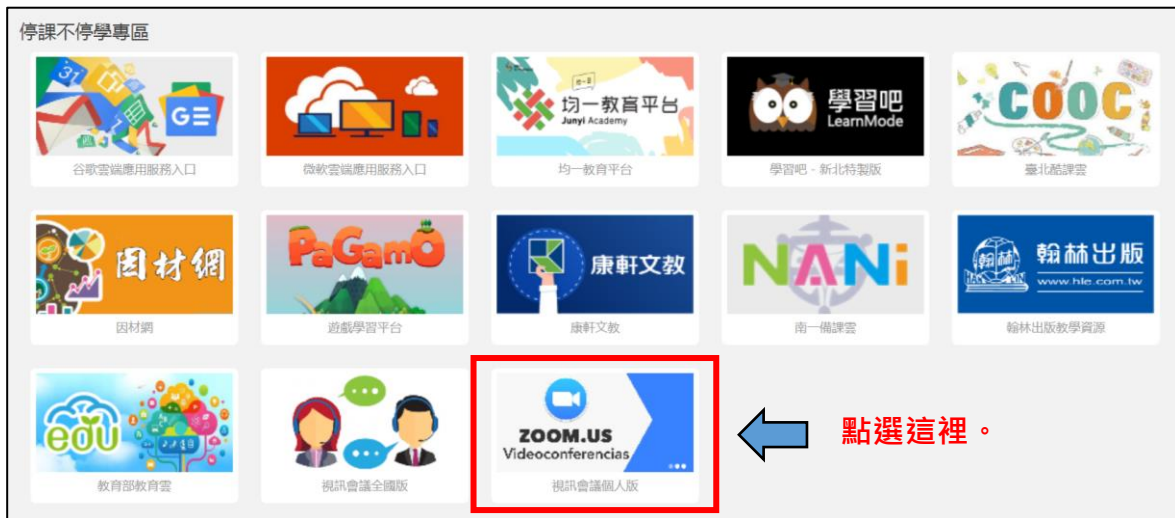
停課不停學專區

GE
谷歌雲端應用服務入口

微軟雲端應用服務入口

均一教育平台
Junyi Academy
均一教育平台

學習吧
LearnMode
學習吧 - 新北特製版

COOC
臺北酷課雲

因材網
因材網

PaGamO
遊戲學習平台

康軒文教
康軒文教

NANi
南一備課雲

翰林出版
www.hle.com.tw
翰林出版教學資源

edu
教育部教育雲

視訊會議全國版

ZOOM.US
Videoconferencias
視訊會議個人版

點選這裡。